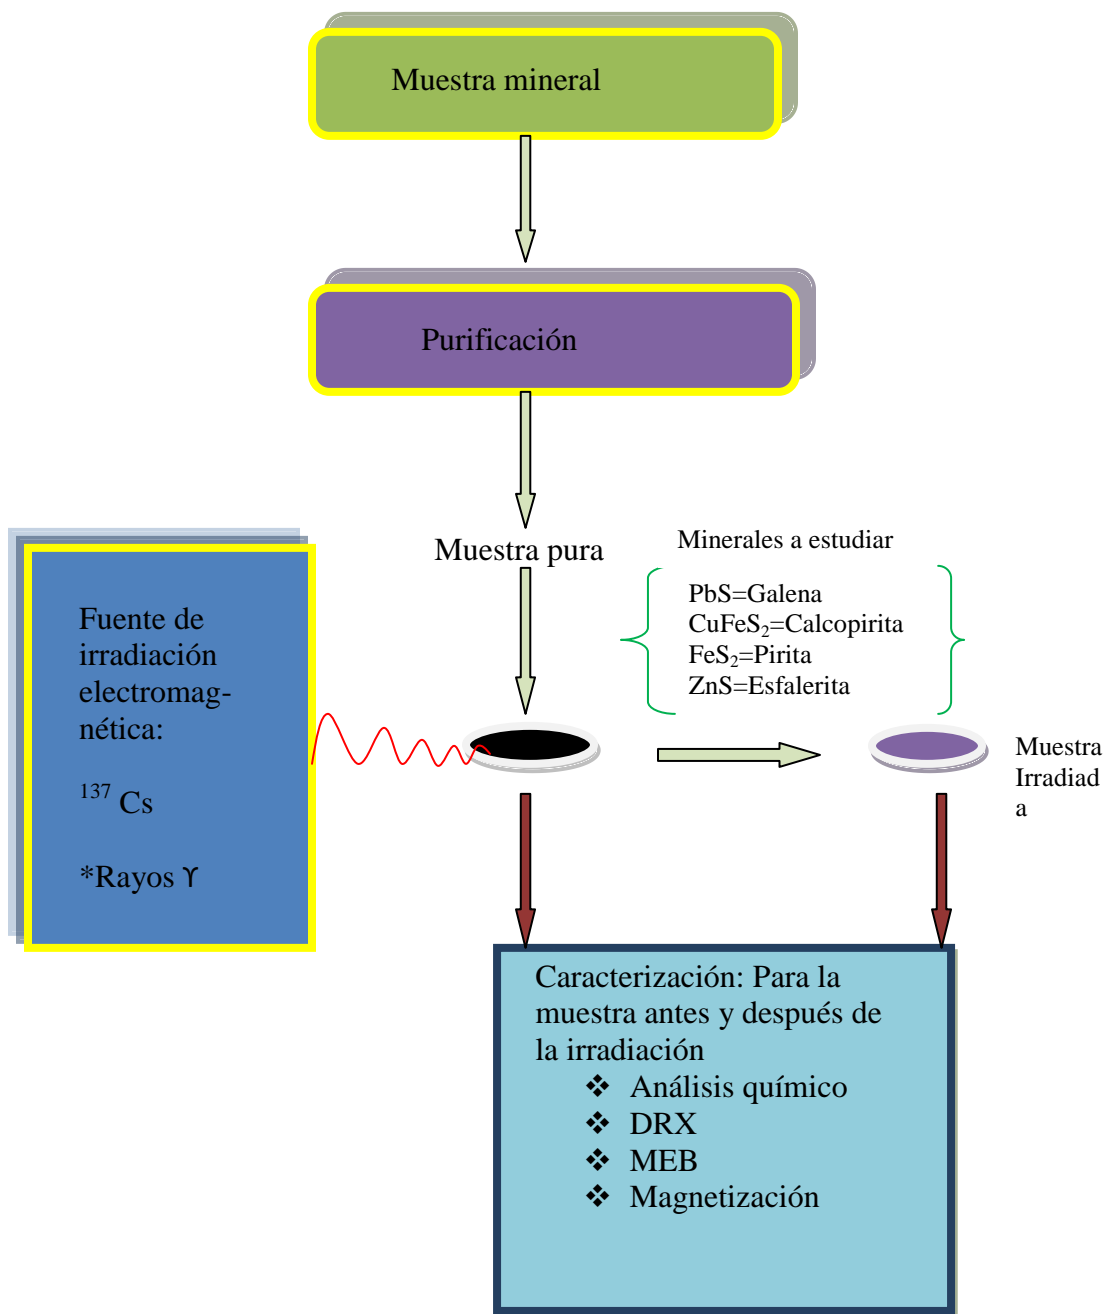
Muestra mineral

Purificación

Muestra pura

Minerales a estudiar

PbS=Galena
$CuFeS_2$=Calcopirita
$FeS_2$=Pirita
ZnS=Esfalerita

Fuente de irradiación electromagnética:

$^{137}$ Cs

*Rayos ϒ

Muestra Irradiad a

Caracterización: Para la muestra antes y después de la irradiación
❖ Análisis químico
❖ DRX
❖ MEB
❖ Magnetización